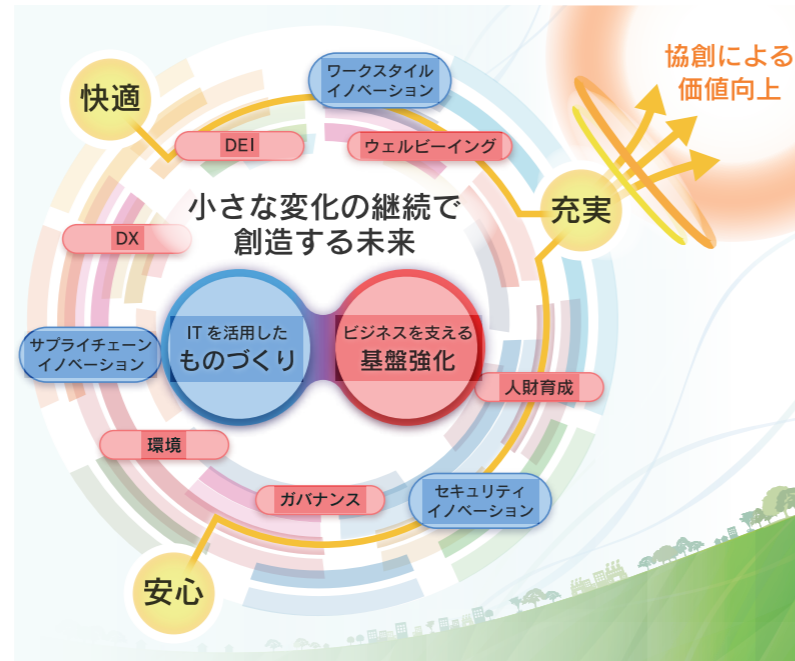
協創による
価値向上

快適

ワークスタイル
イノベーション

DEI

ウェルビーイング

充実

小さな変化の継続で
創造する未来

DX

ITを活用した
ものづくり

ビジネスを支える
基盤強化

サプライチェーン
イノベーション

人財育成

環境

ガバナンス

セキュリティ
イノベーション

安心